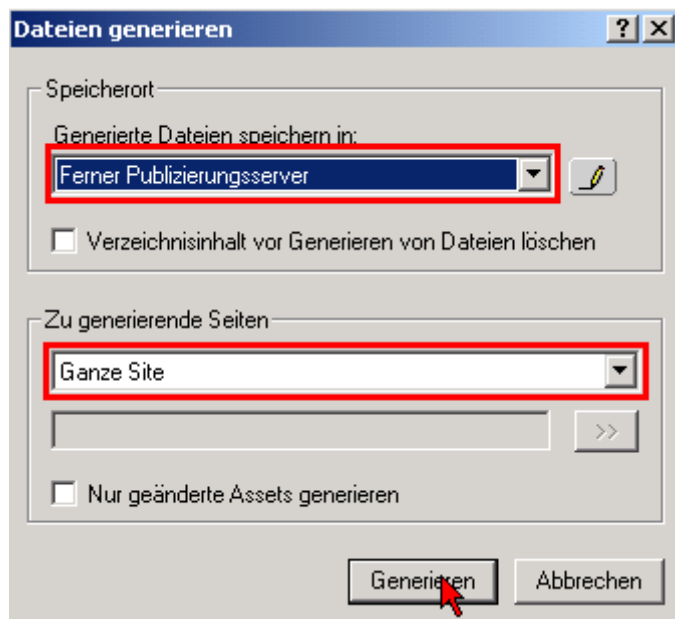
Dateien generieren

?

X

Speicherort

Generierte Dateien speichern in:

Ferner Publizierungsserver

Verzeichnisinhalt vor Generieren von Dateien löschen

Zu generierende Seiten

Ganze Site

>>

Nur geänderte Assets generieren

Generieren

Abbrechen